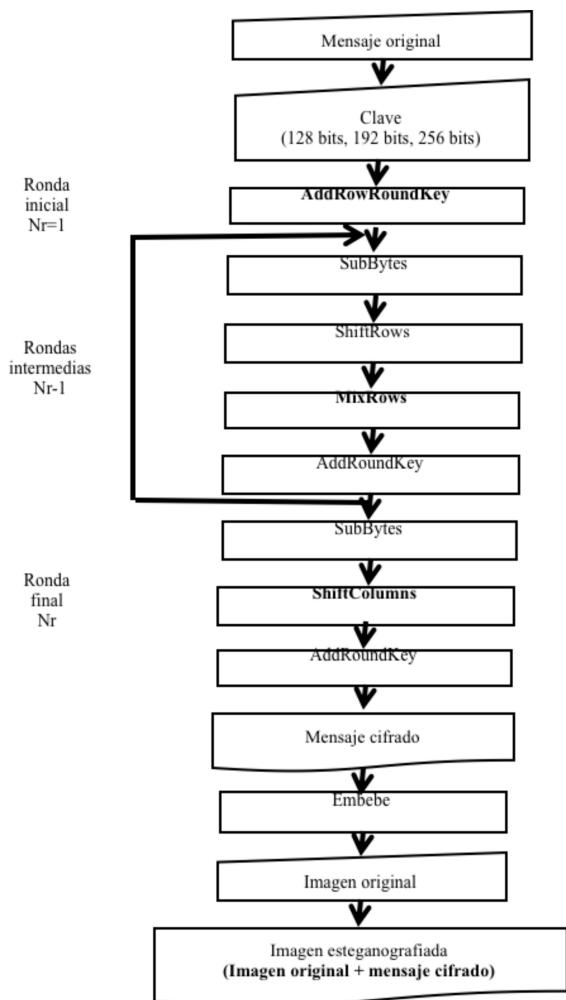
Mensaje original

Clave
(128 bits, 192 bits, 256 bits)

Ronda
inicial
Nr=1

AddRowRoundKey

SubBytes

Rondas
intermedias
Nr-1

ShiftRows

MixRows

AddRoundKey

SubBytes

Ronda
final
Nr

ShiftColumns

AddRoundKey

Mensaje cifrado

Embebe

Imagen original

Imagen esteganografiada
(Imagen original + mensaje cifrado)